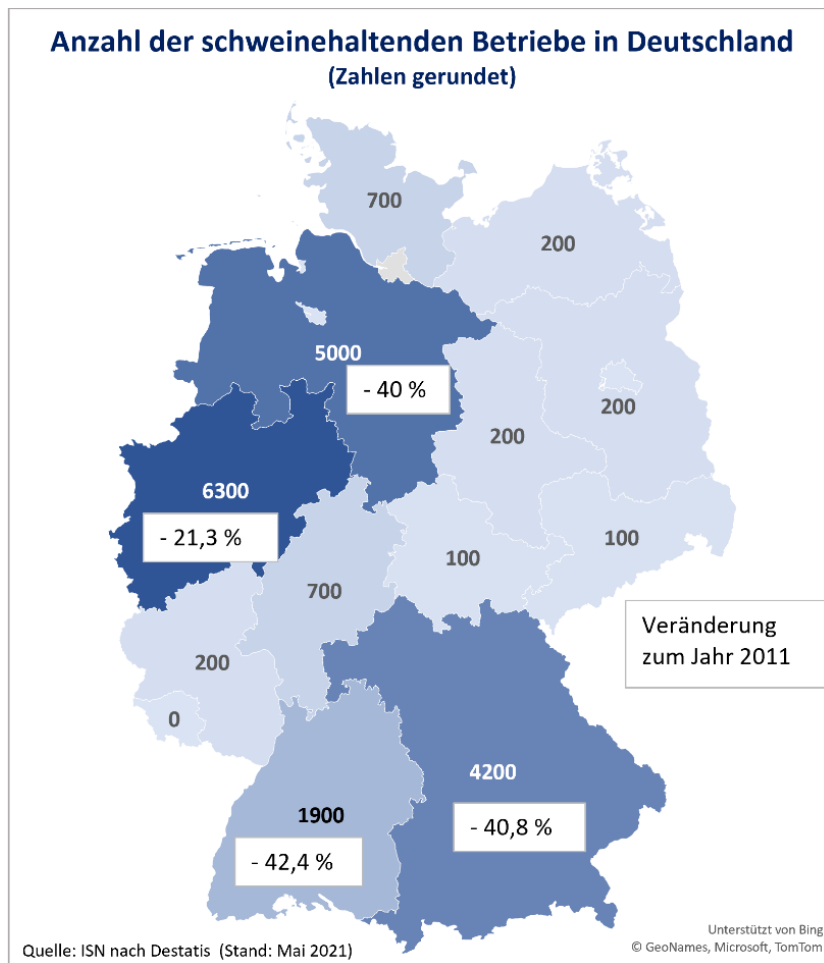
Anzahl der schweinehaltenden Betriebe in Deutschland
(Zahlen gerundet)

700

200

5000

- 40 %

200

200

6300

- 21,3 %

100

100

700

Veränderung zum Jahr 2011

200

0

4200

1900

- 40,8 %

- 42,4 %

Unterstützt von Bing
© GeoNames, Microsoft, TomTom

Quelle: ISN nach Destatis (Stand: Mai 2021)